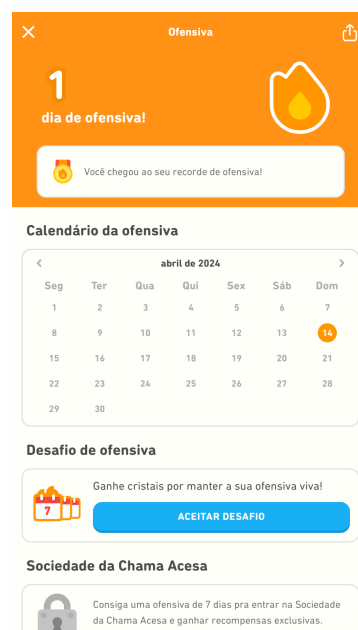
Ofensiva

1
dia de ofensiva!

Você chegou ao seu recorde de ofensiva!

Calendário da ofensiva

abril de 2024

| Seg | Ter | Qua | Qui | Sex | Sáb | Dom |
|---|---|---|---|---|---|---|
| 1 | 2 | 3 | 4 | 5 | 6 | 7 |
| 8 | 9 | 10 | 11 | 12 | 13 | 14 |
| 15 | 16 | 17 | 18 | 19 | 20 | 21 |
| 22 | 23 | 24 | 25 | 26 | 27 | 28 |
| 29 | 30 | | | | | |

Desafio de ofensiva

7

Ganhe cristais por manter a sua ofensiva viva!

ACEITAR DESAFIO

Sociedade da Chama Acesa

Consiga uma ofensiva de 7 dias pra entrar na Sociedade da Chama Acesa e ganhar recompensas exclusivas.